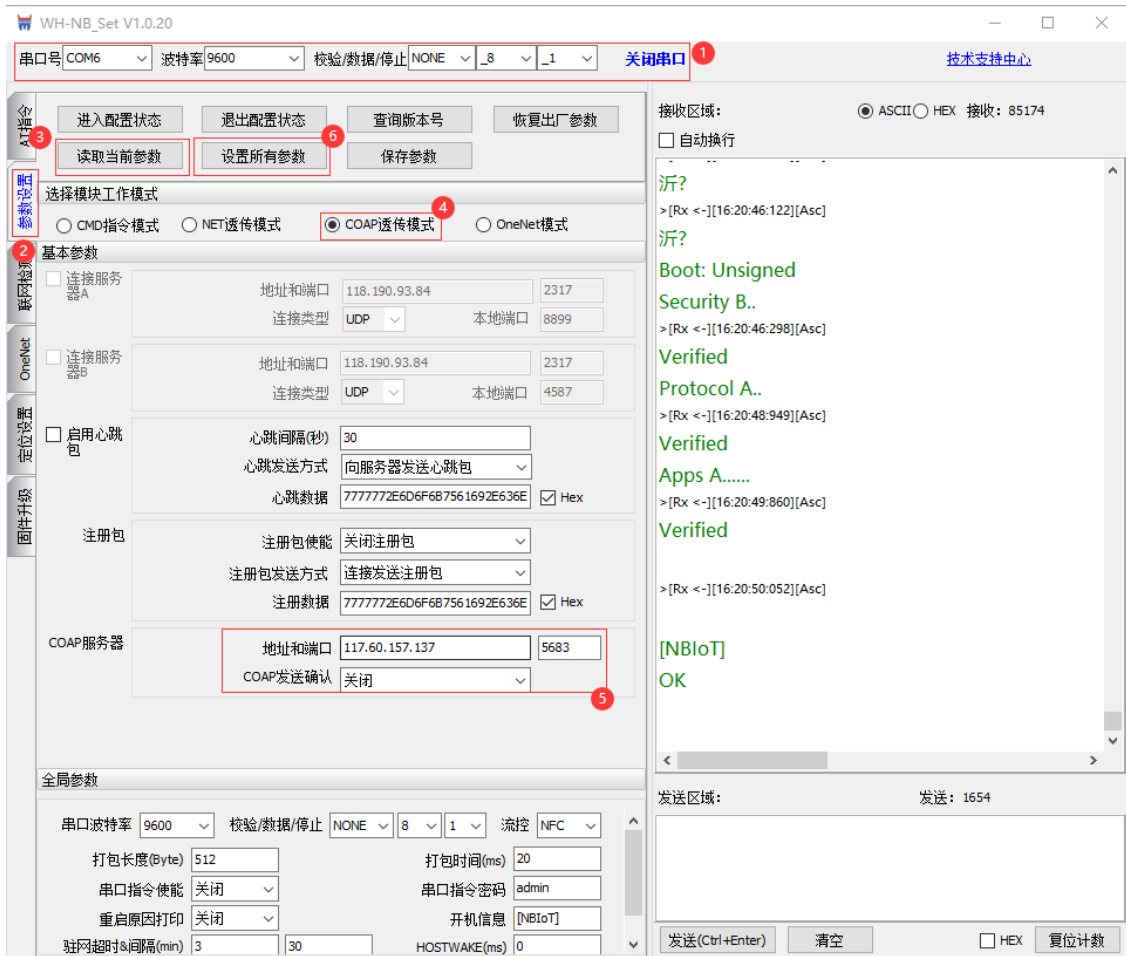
WH-NB_Set V1.0.20

串口号 COM6 波特率 9600 校验/数据/停止 NONE 8 1 关闭串口 1 技术支持中心

AT指令
参数设置
联网检
OneNet
定位设置
固件升级

进入配置状态 退出配置状态 查询版本号 恢复出厂参数
3 读取当前参数 6 设置所有参数 保存参数

选择模块工作模式
CMD指令模式 NET透传模式 4 COAP透传模式 OneNet模式

2 基本参数
连接服务器A 地址和端口 118.190.93.84 2317
连接类型 UDP 本地端口 8899
连接服务器B 地址和端口 118.190.93.84 2317
连接类型 UDP 本地端口 4587
启用心跳包 心跳间隔(秒) 30
心跳发送方式 向服务器发送心跳包
心跳数据 7777772E6D6F6B7561692E636E Hex
注册包 注册包使能 关闭注册包
注册包发送方式 连接发送注册包
注册数据 7777772E6D6F6B7561692E636E Hex
COAP服务器 地址和端口 117.60.157.137 5683
COAP发送确认 关闭
5

全局参数
串口波特率 9600 校验/数据/停止 NONE 8 1 流控 NFC
打包长度(Byte) 512 打包时间(ms) 20
串口指令使能 关闭 串口指令密码 admin
重启原因打印 关闭 开机信息 [NBIoT]
驻网超时&间隔(min) 3 30 HOSTWAKE(ms) 0

接收区域: ASCII HEX 接收: 85174
自动换行
沂?
>[Rx <-][16:20:46:122][Asc]
沂?
Boot: Unsigned
Security B..
>[Rx <-][16:20:46:298][Asc]
Verified
Protocol A..
>[Rx <-][16:20:48:949][Asc]
Verified
Apps A......
>[Rx <-][16:20:49:860][Asc]
Verified
>[Rx <-][16:20:50:052][Asc]
[NBIoT]
OK

发送区域: 发送: 1654
发送(Ctrl+Enter) 清空 HEX 复位计数